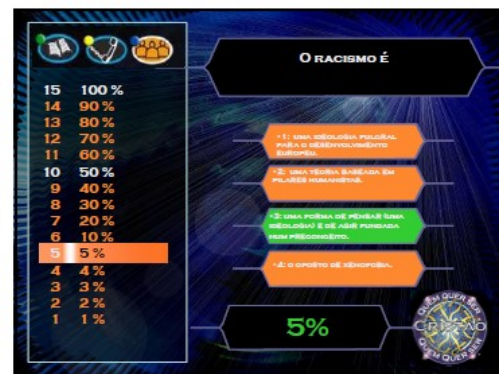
O racismo é

15 100 %
14 90 %
13 80 %
12 70 %
11 60 %
10 50 %
9 40 %
8 30 %
7 20 %
6 10 %
5 5 %
4 4 %
3 3 %
2 2 %
1 1 %

•1: uma ideologia fulcral para o desenvolvimento europeu.

•2: uma teoria baseada em pilares humanistas.

•3: uma forma de pensar (uma ideologia) e de agir fundada num preconceito.

•4: o oposto de xenofobia.

5%

Quem quer ser Crispão Quem quer ser